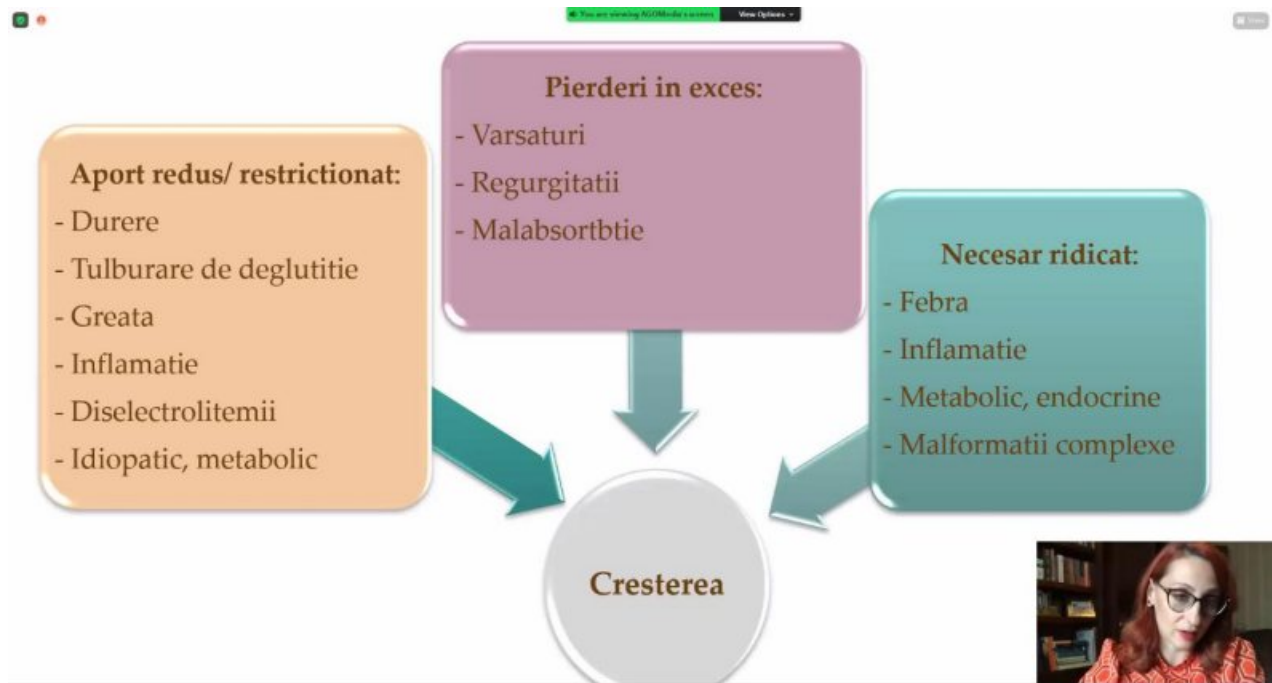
You are viewing AGOMedia's screen View Options

Pierderi in exces:
- Varsaturi
- Regurgitatii
- Malabsortbtie

Aport redus/ restrictionat:
- Durere
- Tulburare de deglutitie
- Greata
- Inflamatie
- Diselectrolitemii
- Idiopatic, metabolic

Necesar ridicat:
- Febra
- Inflamatie
- Metabolic, endocrine
- Malformatii complexe

Cresterea